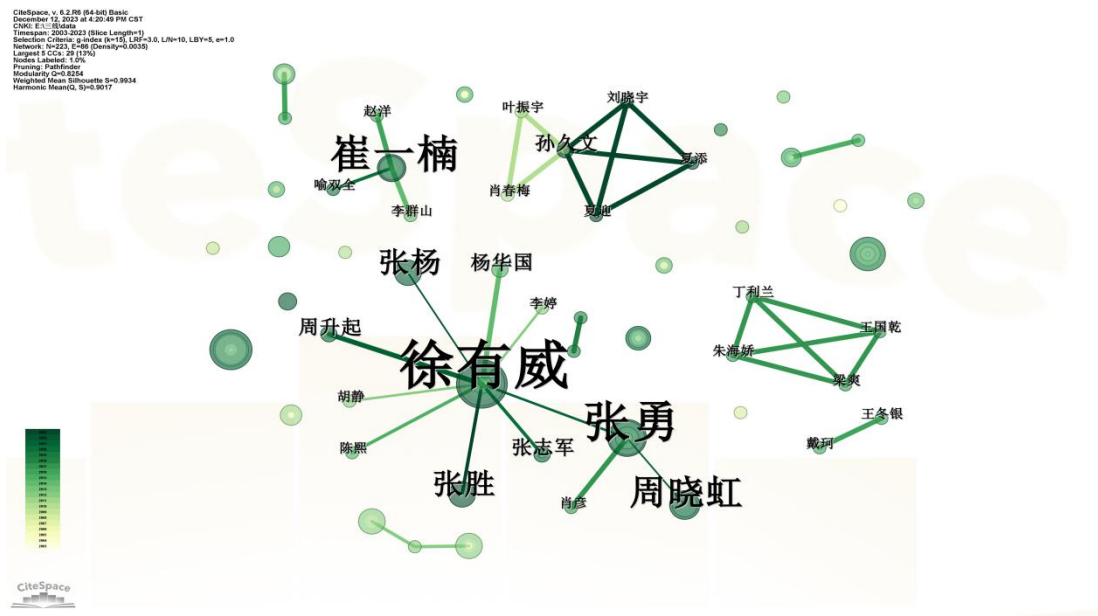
CiteSpace, v. 6.2.R6 (64-bit) Basic
December 12, 2023 at 4:20:49 PM CST
CNKI: E:\三线\data
Timespan: 2003-2023 (Slice Length=1)
Selection Criteria: g-index (k=15), LRF=3.0, L/N=10, LBY=5, e=1.0
Network: N=223, E=88 (Density=0.0035)
Largest 5 CCs: 29 (13%)
Nodes Labeled: 1.0%
Pruning: Pathfinder
Modularity Q=0.8254
Weighted Mean Silhouette S=0.9934
Harmonic Mean(Q, S)=0.9017

赵洋
崔一楠
喻双全
李群山
叶振宇
孙久文
肖春梅
刘晓宇
吴添
夏迪
张杨
杨华国
李婷
周升起
徐有威
胡静
陈熙
张胜
张志军
张勇
肖彦
周晓虹
丁利兰
王国乾
朱海娇
梁爽
王冬银
戴珂

CiteSpace